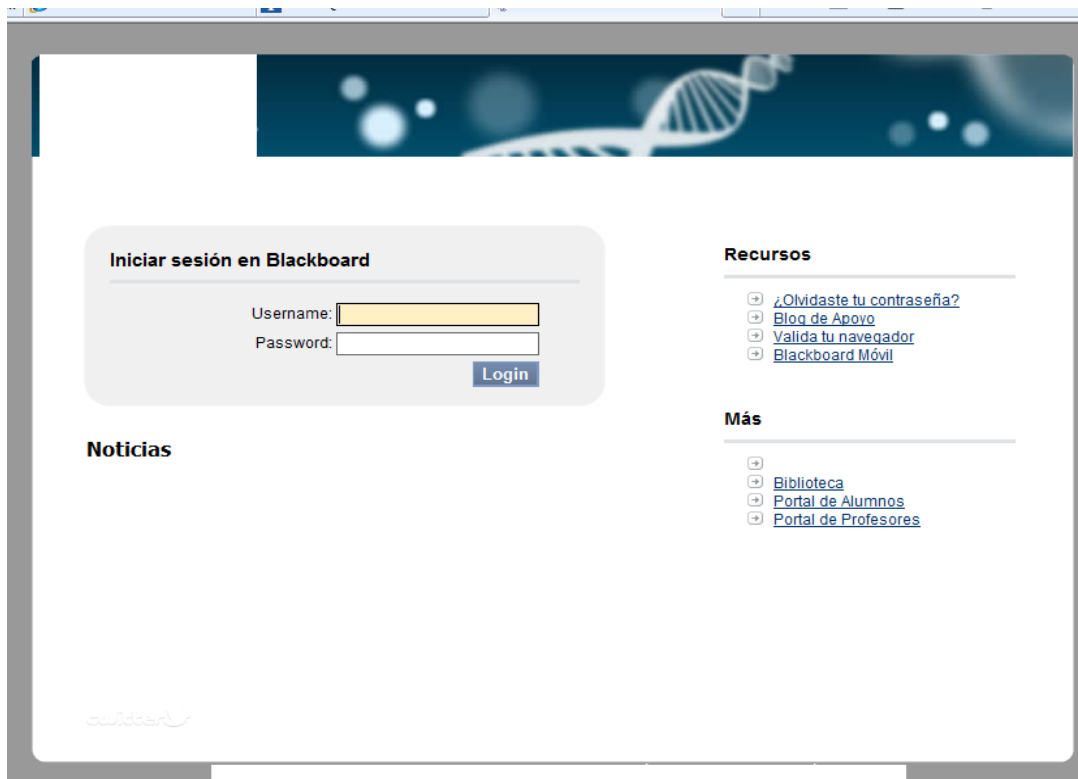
Iniciar sesión en Blackboard

Username:
Password:
Login

Noticias

Recursos

¿Olvidaste tu contraseña?
Blog de Apoyo
Valida tu navegador
Blackboard Móvil

Más

Biblioteca
Portal de Alumnos
Portal de Profesores

twitter